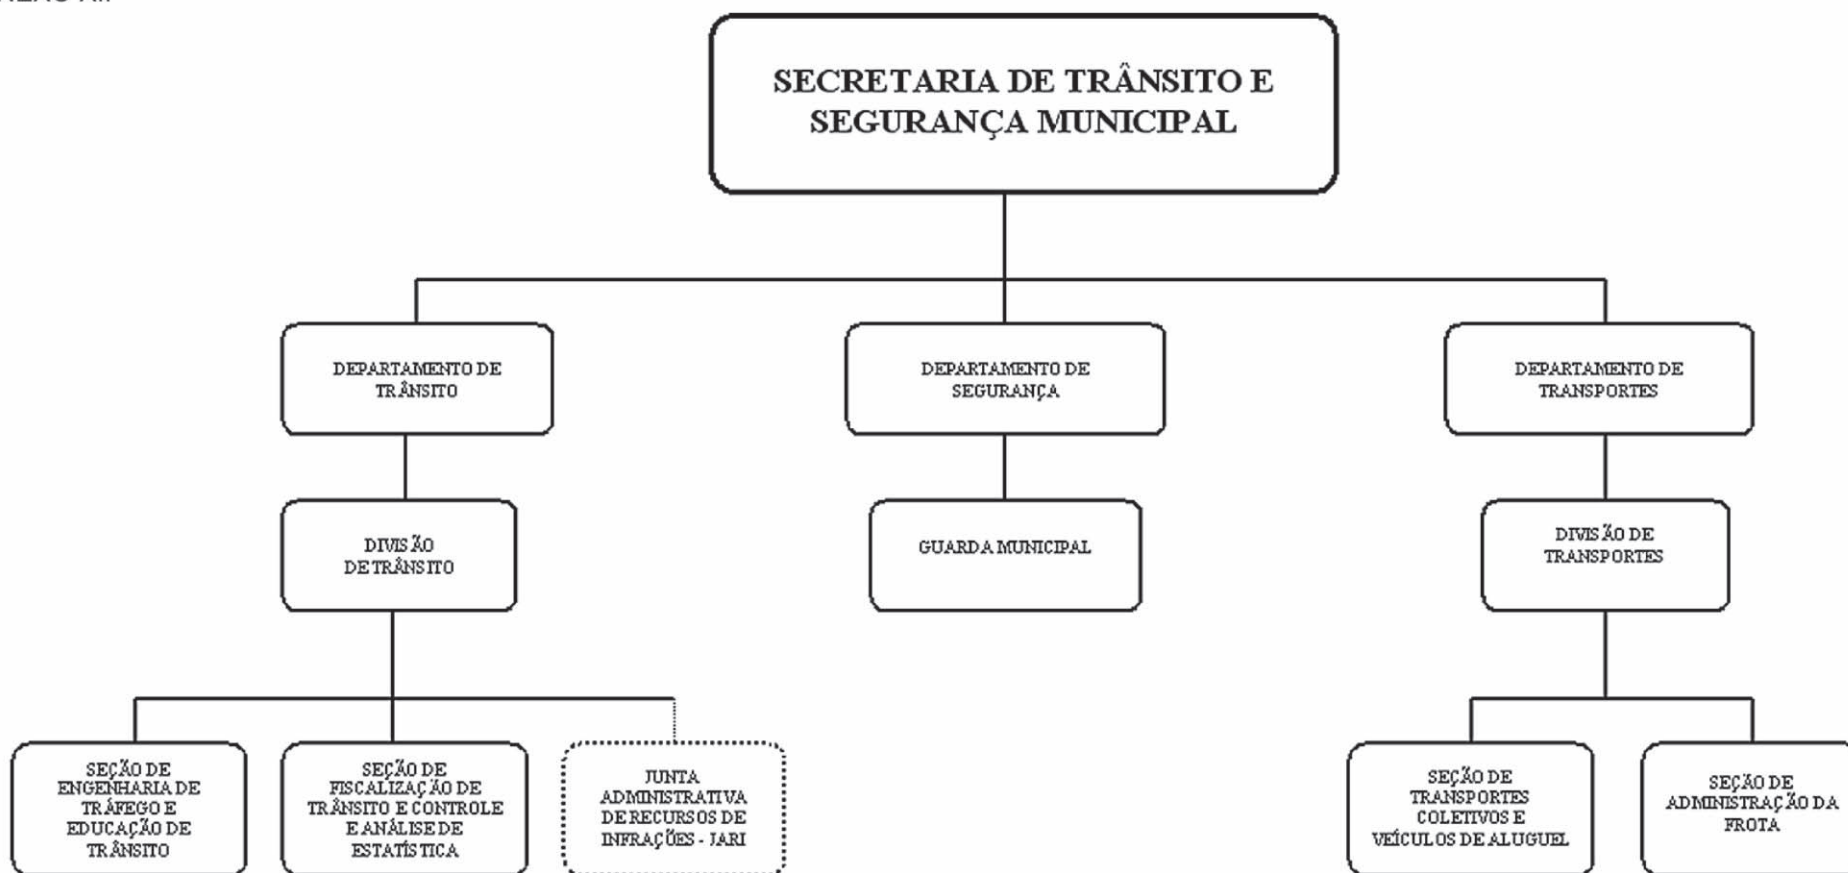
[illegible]

SECRETARIA DE TRÂNSITO E SEGURANÇA MUNICIPAL

DEPARTAMENTO DE TRÂNSITO

DEPARTAMENTO DE SEGURANÇA

DEPARTAMENTO DE TRANSPORTES

DIVISÃO DE TRÂNSITO

GUARDA MUNICIPAL

DIVISÃO DE TRANSPORTES

SEÇÃO DE ENGENHARIA DE TRÁFEGO E EDUCAÇÃO DE TRÂNSITO

SEÇÃO DE FISCALIZAÇÃO DE TRÂNSITO E CONTROLE E ANÁLISE DE ESTATÍSTICA

JUNTA ADMINISTRATIVA DE RECURSOS DE INFRAÇÕES - JARI

SEÇÃO DE TRANSPORTES COLETIVOS E VEÍCULOS DE ALUGUEL

SEÇÃO DE ADMINISTRAÇÃO DA FROTA